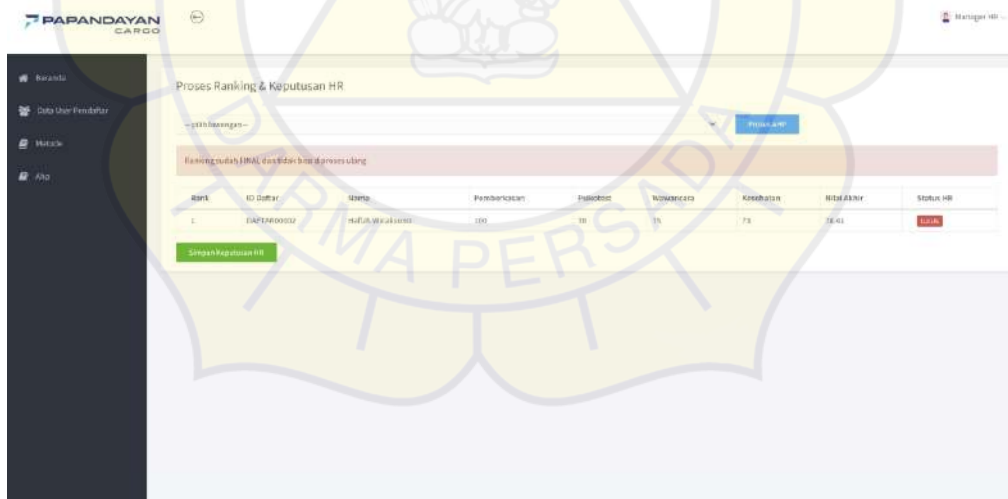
PAPANDAYAN CARGO

Manager HR

Beranda
Data User Pendaftar
Metode
Alur

Proses Ranking & Keputusan HR

-- pilih lowongan --

Proses AHP

Ranking sudah FINAL dan tidak bisa diproses ulang

| Rank | ID Daftar | Nama | Pemberkasan | Psikotest | Wawancara | Kesehatan | Nilai Akhir | Status HR |
|---|---|---|---|---|---|---|---|---|
| 1 | DAFTAR00002 | Hafizh Wirakusumo | 100 | 70 | 75 | 75 | 78.45 | Gagal |

Simpan Keputusan HR

DARMA PERSADA